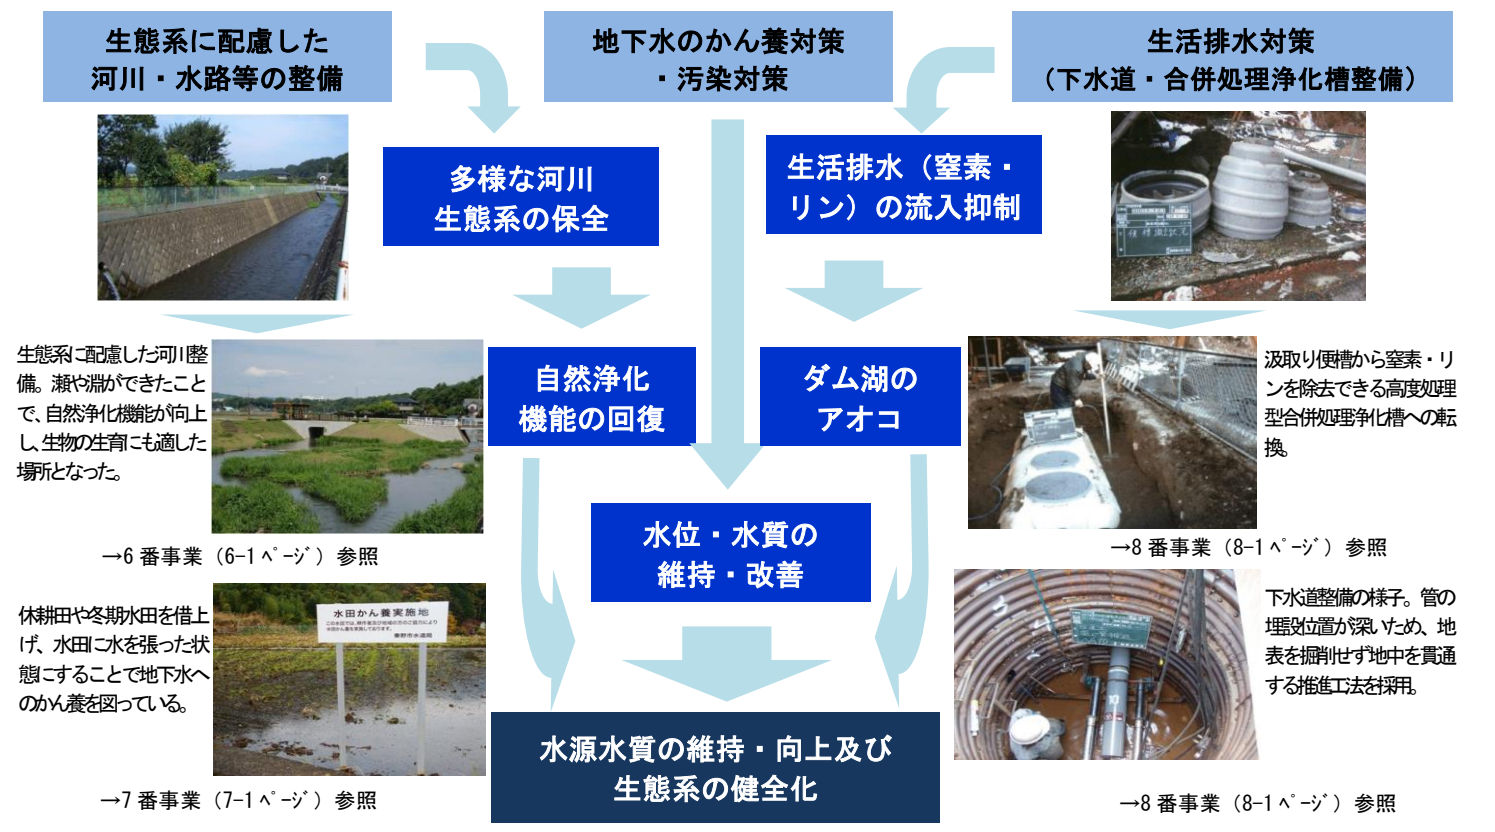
生態系に配慮した
河川・水路等の整備

地下水のかん養対策
・汚染対策

生活排水対策
（下水道・合併処理浄化槽整備）

多様な河川
生態系の保全

生活排水（窒素・
リン）の流入抑制

生態系に配慮した河川整備。瀬や淵ができたことで、自然浄化機能が向上し、生物の生育にも適した場所となった。

自然浄化
機能の回復

ダム湖の
アオコ

汲取り便槽から窒素・リンを除去できる高度処理型合併処理浄化槽への転換。

→6 番事業（6-1ページ）参照

水位・水質の
維持・改善

→8 番事業（8-1ページ）参照

休耕田や冬期水田を借上げ、水田に水を張った状態にすることで地下水へのかん養を図っている。

水田かん養実施地

下水道整備の様子。管の埋設位置が深いため、地表を掘削せず地中を貫通する推進工法を採用。

水源水質の維持・向上及び
生態系の健全化

→7 番事業（7-1ページ）参照

→8 番事業（8-1ページ）参照